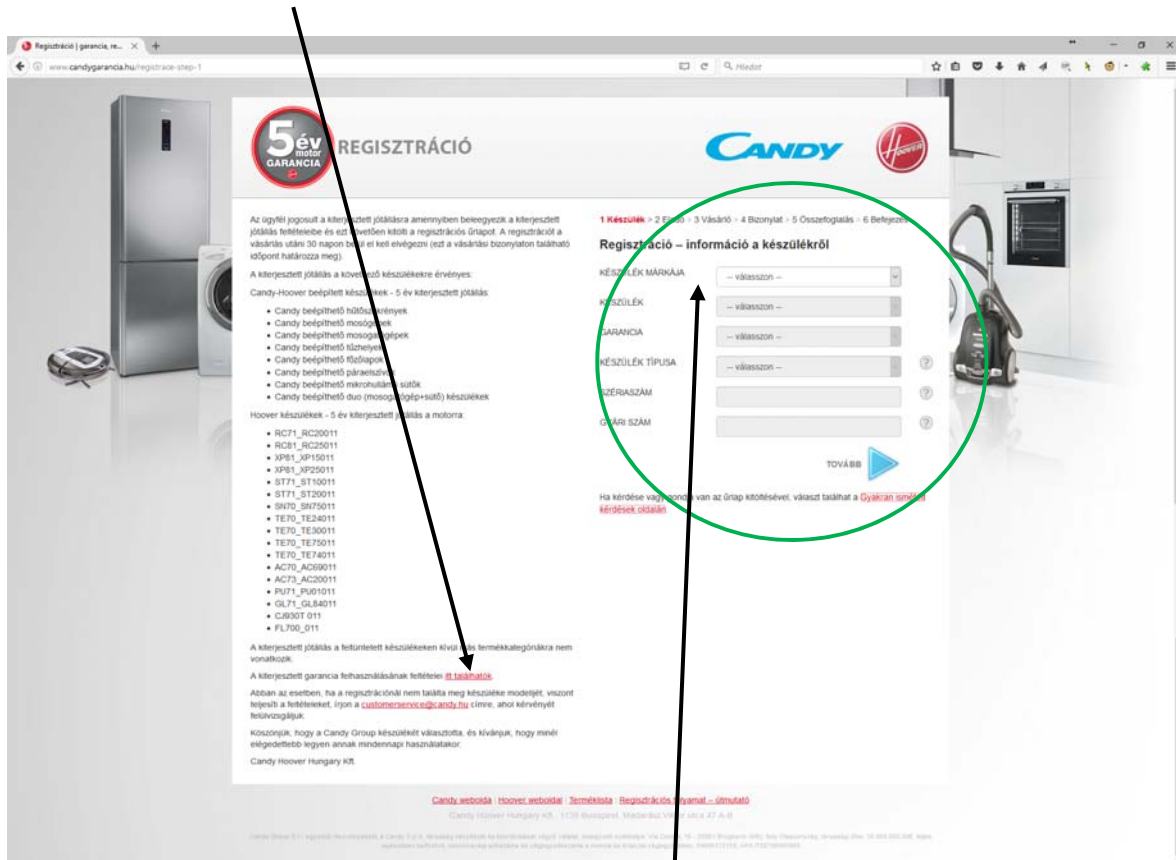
Regisztráció | garancia, re... × +

www.candygarancia.hu/registrace-step-1

Q Hledat

5 év motor GARANCIA

REGISZTRÁCIÓ

CANDY

HOOVER

Az ügyfél jogosult a kiterjesztett jótállásra amennyiben beleegyezik a kiterjesztett jótállás feltételeibe és ezt követően kitölti a regisztrációs űrlapot. A regisztrációt a vásárlás utáni 30 napon belül el kell elvégezni (ezt a vásárlási bizonylaton található időpont határozza meg).

A kiterjesztett jótállás a következő készülékekre érvényes:

Candy-Hoover beépített készülékek - 5 év kiterjesztett jótállás:

- Candy beépíthető hűtőszekrények
- Candy beépíthető mosógépek
- Candy beépíthető mosogatógépek
- Candy beépíthető tűzhelyek
- Candy beépíthető főzőlapok
- Candy beépíthető páraelszívók
- Candy beépíthető mikrohullámú sütők
- Candy beépíthető duo (mosogatógép+sütő) készülékek

Hoover készülékek - 5 év kiterjesztett jótállás a motorra:

- RC71_RC20011
- RC81_RC25011
- XP81_XP15011
- XP81_XP25011
- ST71_ST10011
- ST71_ST20011
- SN70_SN75011
- TE70_TE24011
- TE70_TE30011
- TE70_TE75011
- TE70_TE74011
- AC70_AC69011
- AC73_AC20011
- PU71_PU01011
- GL71_GL84011
- CJ930T 011
- FL700_011

A kiterjesztett jótállás a feltüntetett készülékeken kívül más termékkategóriákra nem vonatkozik.

A kiterjesztett garancia felhasználásának feltételei itt találhatók.

Abban az esetben, ha a regisztrációnál nem találta meg készüléke modelljét, viszont teljesíti a feltételeket, írjon a customerservice@candy.hu címre, ahol kérvényét felülvizsgáljuk.

Köszönjük, hogy a Candy Group készülékét választotta, és kívánjuk, hogy minél elégedettebb legyen annak mindennapi használatakor.

Candy Hoover Hungary Kft.

1 Készülék > 2 Eladó > 3 Vásárló > 4 Bizonylat > 5 Összefoglalás > 6 Befejezés

Regisztráció – információ a készülékről

KÉSZÜLÉK MÁRKÁJA -- válasszon --
KÉSZÜLÉK -- válasszon --
GARANCIA -- válasszon --
KÉSZÜLÉK TÍPUSA -- válasszon --
SZÉRIASZÁM
GYÁRI SZÁM

TOVÁBB

Ha kérdése vagy gondja van az űrlap kitöltésével, választ találhat a Gyakran ismételt kérdések oldalán

Candy weboldal | Hoover weboldal | Terméklista | Regisztrációs folyamat – útmutató

Candy Hoover Hungary Kft. - 1138 Budapest, Madarász Viktor utca 47 A-B

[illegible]